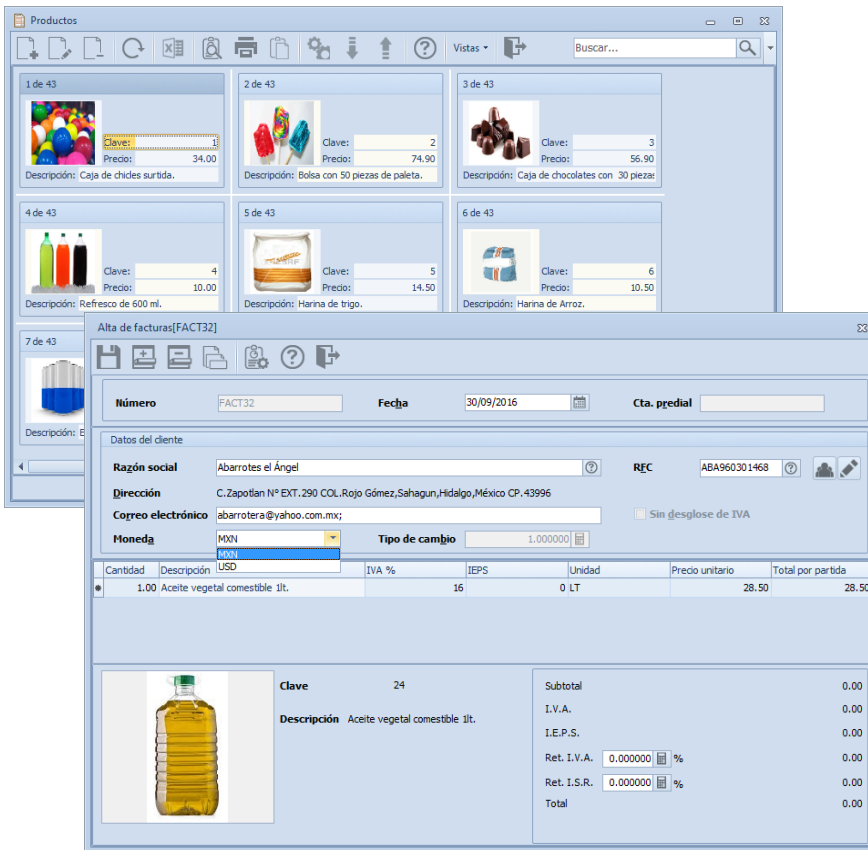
Productos

Vistas ▾

Buscar...

1 de 43
Clave: 1
Precio: 34.00
Descripción: Caja de chicles surtida.

2 de 43
Clave: 2
Precio: 74.90
Descripción: Bolsa con 50 piezas de paleta.

3 de 43
Clave: 3
Precio: 56.90
Descripción: Caja de chocolates con 30 piezas

4 de 43
Clave: 4
Precio: 10.00
Descripción: Refresco de 600 ml.

5 de 43
Clave: 5
Precio: 14.50
Descripción: Harina de trigo.

6 de 43
Clave: 6
Precio: 10.50
Descripción: Harina de Arroz.

7 de 43
Descripción: B

Alta de facturas[FACT32]

Número FACT32
Fecha 30/09/2016
Cta. predial

Datos del cliente
Razón social Abarrotes el Ángel
RFC ABA960301468
Dirección C.Zapotlan N° EXT.290 COL.Rojo Gómez,Sahagun,Hidalgo,México CP.43996
Correo electrónico abarrotera@yahoo.com.mx;
Sin desglose de IVA
Moneda MXN
MXN
USD
Tipo de cambio 1.000000

| Cantidad | Descripción | IVA % | IEPS | Unidad | Precio unitario | Total por partida |
|---|---|---|---|---|---|---|
| 1.00 | Aceite vegetal comestible 1lt. | 16 | 0 | LT | 28.50 | 28.50 |

Clave 24
Descripción Aceite vegetal comestible 1lt.

Subtotal 0.00
I.V.A. 0.00
I.E.P.S. 0.00
Ret. I.V.A. 0.000000 % 0.00
Ret. I.S.R. 0.000000 % 0.00
Total 0.00